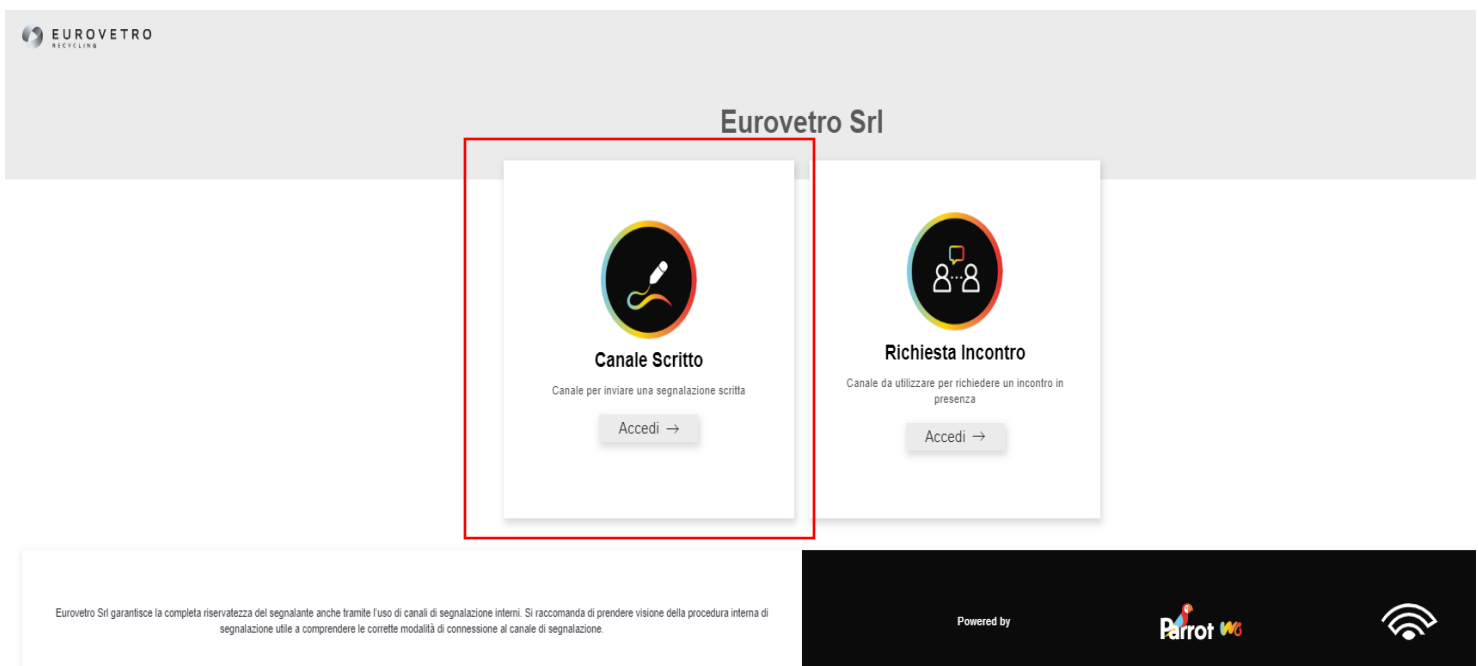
EUROVETRO
RECYCLING

Eurovetro Srl

Canale Scritto

Canale per inviare una segnalazione scritta

Accedi →

Richiesta Incontro

Canale da utilizzare per richiedere un incontro in presenza

Accedi →

Eurovetro Srl garantisce la completa riservatezza del segnalante anche tramite l'uso di canali di segnalazione interni. Si raccomanda di prendere visione della procedura interna di segnalazione utile a comprendere le corrette modalità di connessione al canale di segnalazione.

Powered by

Parrot WB